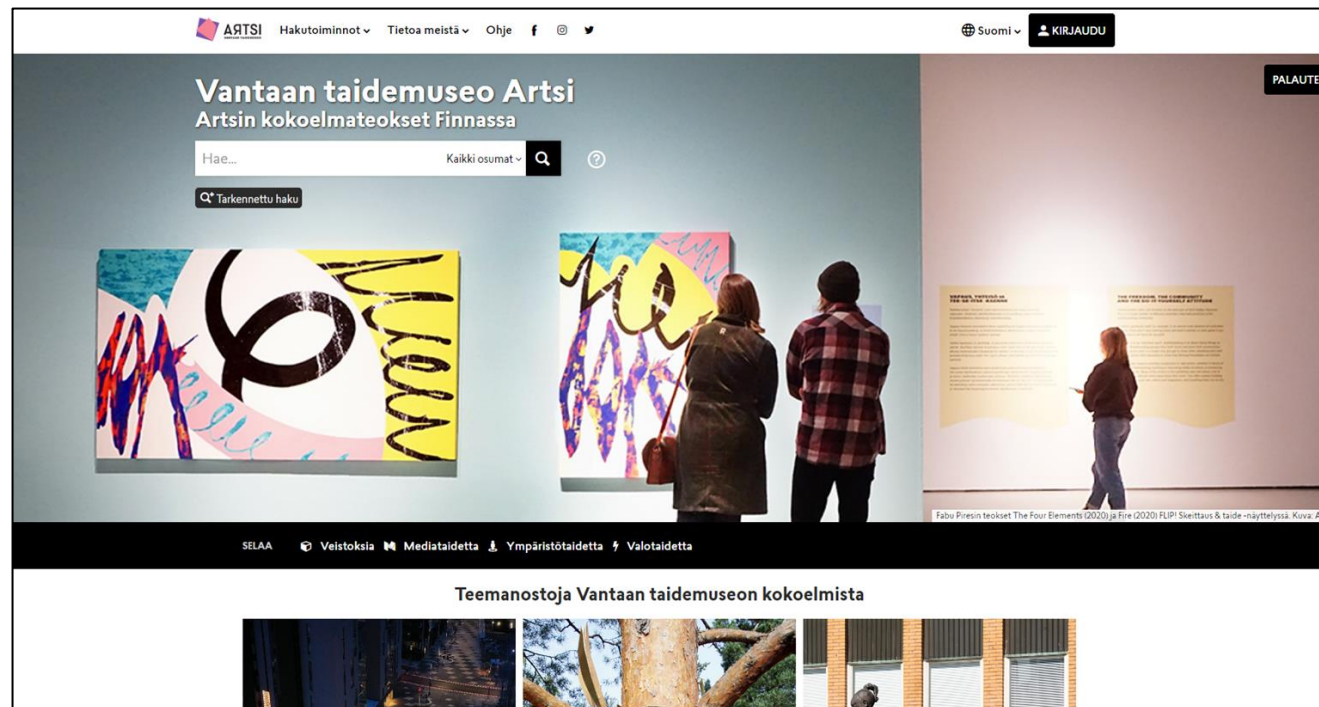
ARTSI Hakutoiminnot Tietoa meistä Ohje

Suomi KIRJAUDU

PALAUTE

Vantaan taidemuseo Artsi
Artsin kokoelmateokset Finnassa

Hae... Kaikki osumat

Tarkennettu haku

Fabu Piresin teokset The Four Elements (2020) ja Fire (2020) FLIP! Skeittaus & taide -näyttelyssä. Kuva: A

SELAA Veistoksia Mediataidetta Ympäristötaidetta Valotaidetta

Teemanostoja Vantaan taidemuseon kokoelmista